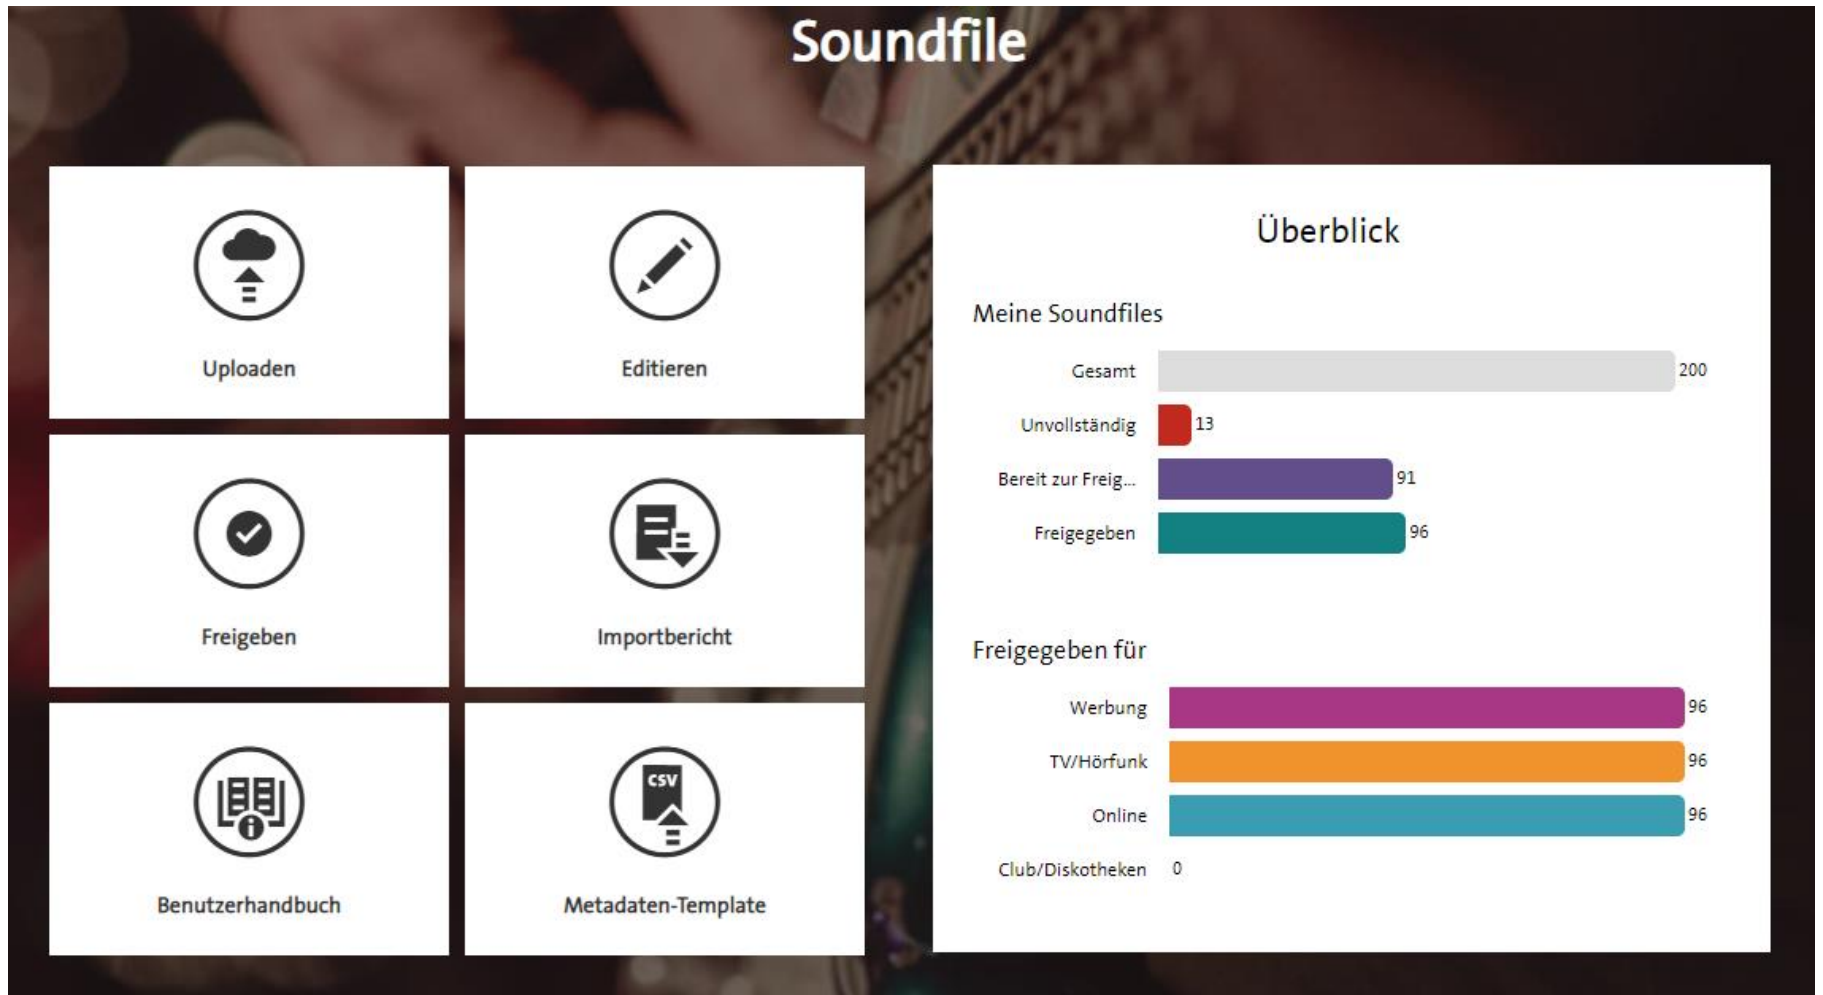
Soundfile

Uploaden

Editieren

Freigeben

Importbericht

CSV

Benutzerhandbuch

Metadaten-Template

Überblick

Meine Soundfiles

| | |
|---|---|
| Gesamt | 200 |
| Unvollständig | 13 |
| Bereit zur Freig... | 91 |
| Freigegeben | 96 |

Freigegeben für

| | |
|---|---|
| Werbung | 96 |
| TV/Hörfunk | 96 |
| Online | 96 |
| Club/Diskotheken | 0 |